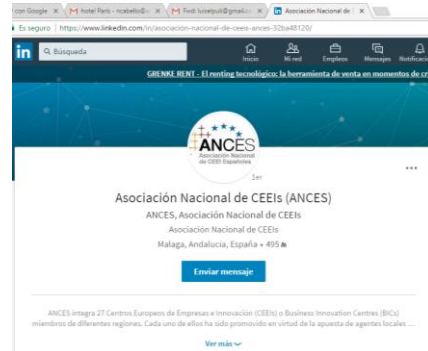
con Google | hotel Paris - ncabello@... | Fwd: luceipuli@gmail... | Asociación Nacional de

Es seguro | https://www.linkedin.com/in/asociacion-nacional-de-ceeis-ances-32ba48120/

in Búsqueda

Inicio | Mi red | Empleos | Mensajes | Notificaci

GRENKE RENT - El renting tecnológico: la herramienta de venta en momentos de cr

ANCES
Asociación Nacional de CEEI Españoles

1er

...

Asociación Nacional de CEEIs (ANCES)

ANCES, Asociación Nacional de CEEIs

Asociación Nacional de CEEIs

Malaga, Andalucía, España • 495

Enviar mensaje

ANCES integra 27 Centros Europeos de Empresas e Innovación (CEEIs) o Business Innovation Centres (BICs) miembros de diferentes regiones. Cada uno de ellos ha sido promovido en virtud de la apuesta de agentes locales ...

Ver más